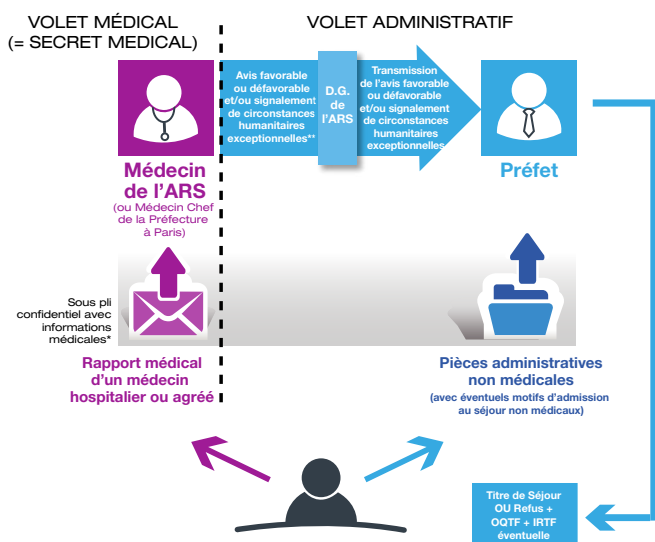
VOLET MÉDICAL
(= SECRET MEDICAL)

VOLET ADMINISTRATIF

Avis favorable ou défavorable et/ou signalement de circonstances humanitaires exceptionnelles**

D.G. de l'ARS

Transmission de l'avis favorable ou défavorable et/ou signalement de circonstances humanitaires exceptionnelles

Médecin de l'ARS
(ou Médecin Chef de la Préfecture à Paris)

Préfet

Sous pli confidentiel avec informations médicales*

Rapport médical d'un médecin hospitalier ou agréé

Pièces administratives non médicales
(avec éventuels motifs d'admission au séjour non médicaux)

Titre de Séjour OU Refus + OQTF + IRTF éventuelle